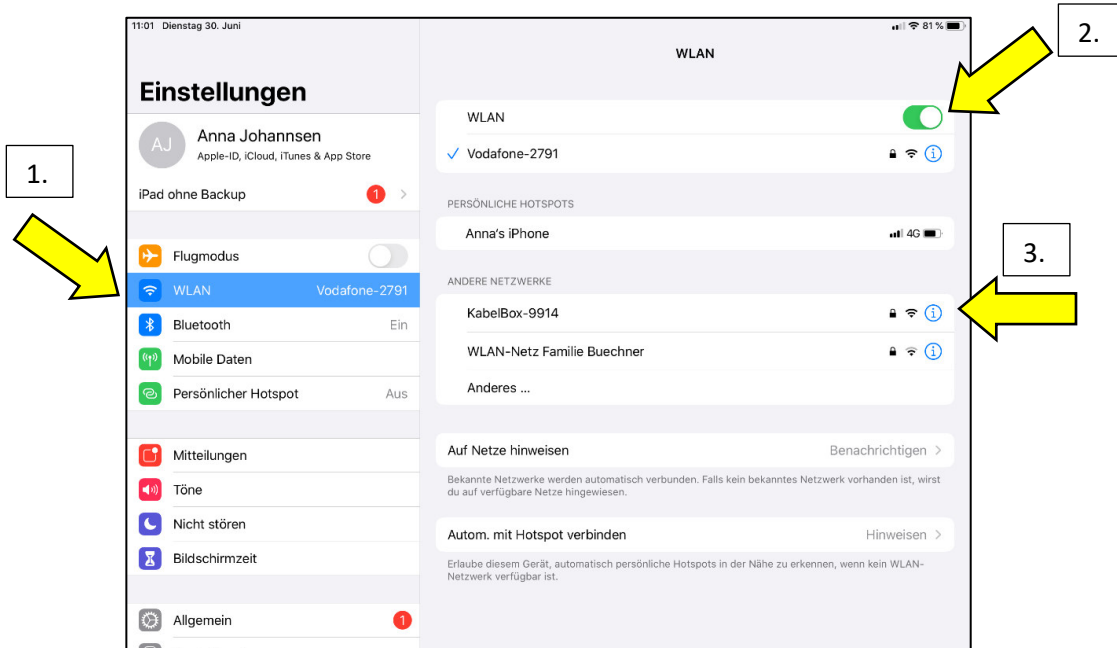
1.

2.

3.

11:01 Dienstag 30. Juni

81 %

Einstellungen

AJ

Anna Johannsen

Apple-ID, iCloud, iTunes & App Store

iPad ohne Backup

1

Flugmodus

WLAN

Vodafone-2791

Bluetooth

Ein

Mobile Daten

Persönlicher Hotspot

Aus

Mitteilungen

Töne

Nicht stören

Bildschirmzeit

Allgemein

1

WLAN

WLAN

Vodafone-2791

PERSÖNLICHE HOTSPOTS

Anna's iPhone

4G

ANDERE NETZWERKE

KabelBox-9914

WLAN-Netz Familie Buechner

Anderes ...

Auf Netze hinweisen

Benachrichtigen

Bekannte Netzwerke werden automatisch verbunden. Falls kein bekanntes Netzwerk vorhanden ist, wirst du auf verfügbare Netze hingewiesen.

Autom. mit Hotspot verbinden

Hinweisen

Erlaube diesem Gerät, automatisch persönliche Hotspots in der Nähe zu erkennen, wenn kein WLAN-Netzwerk verfügbar ist.